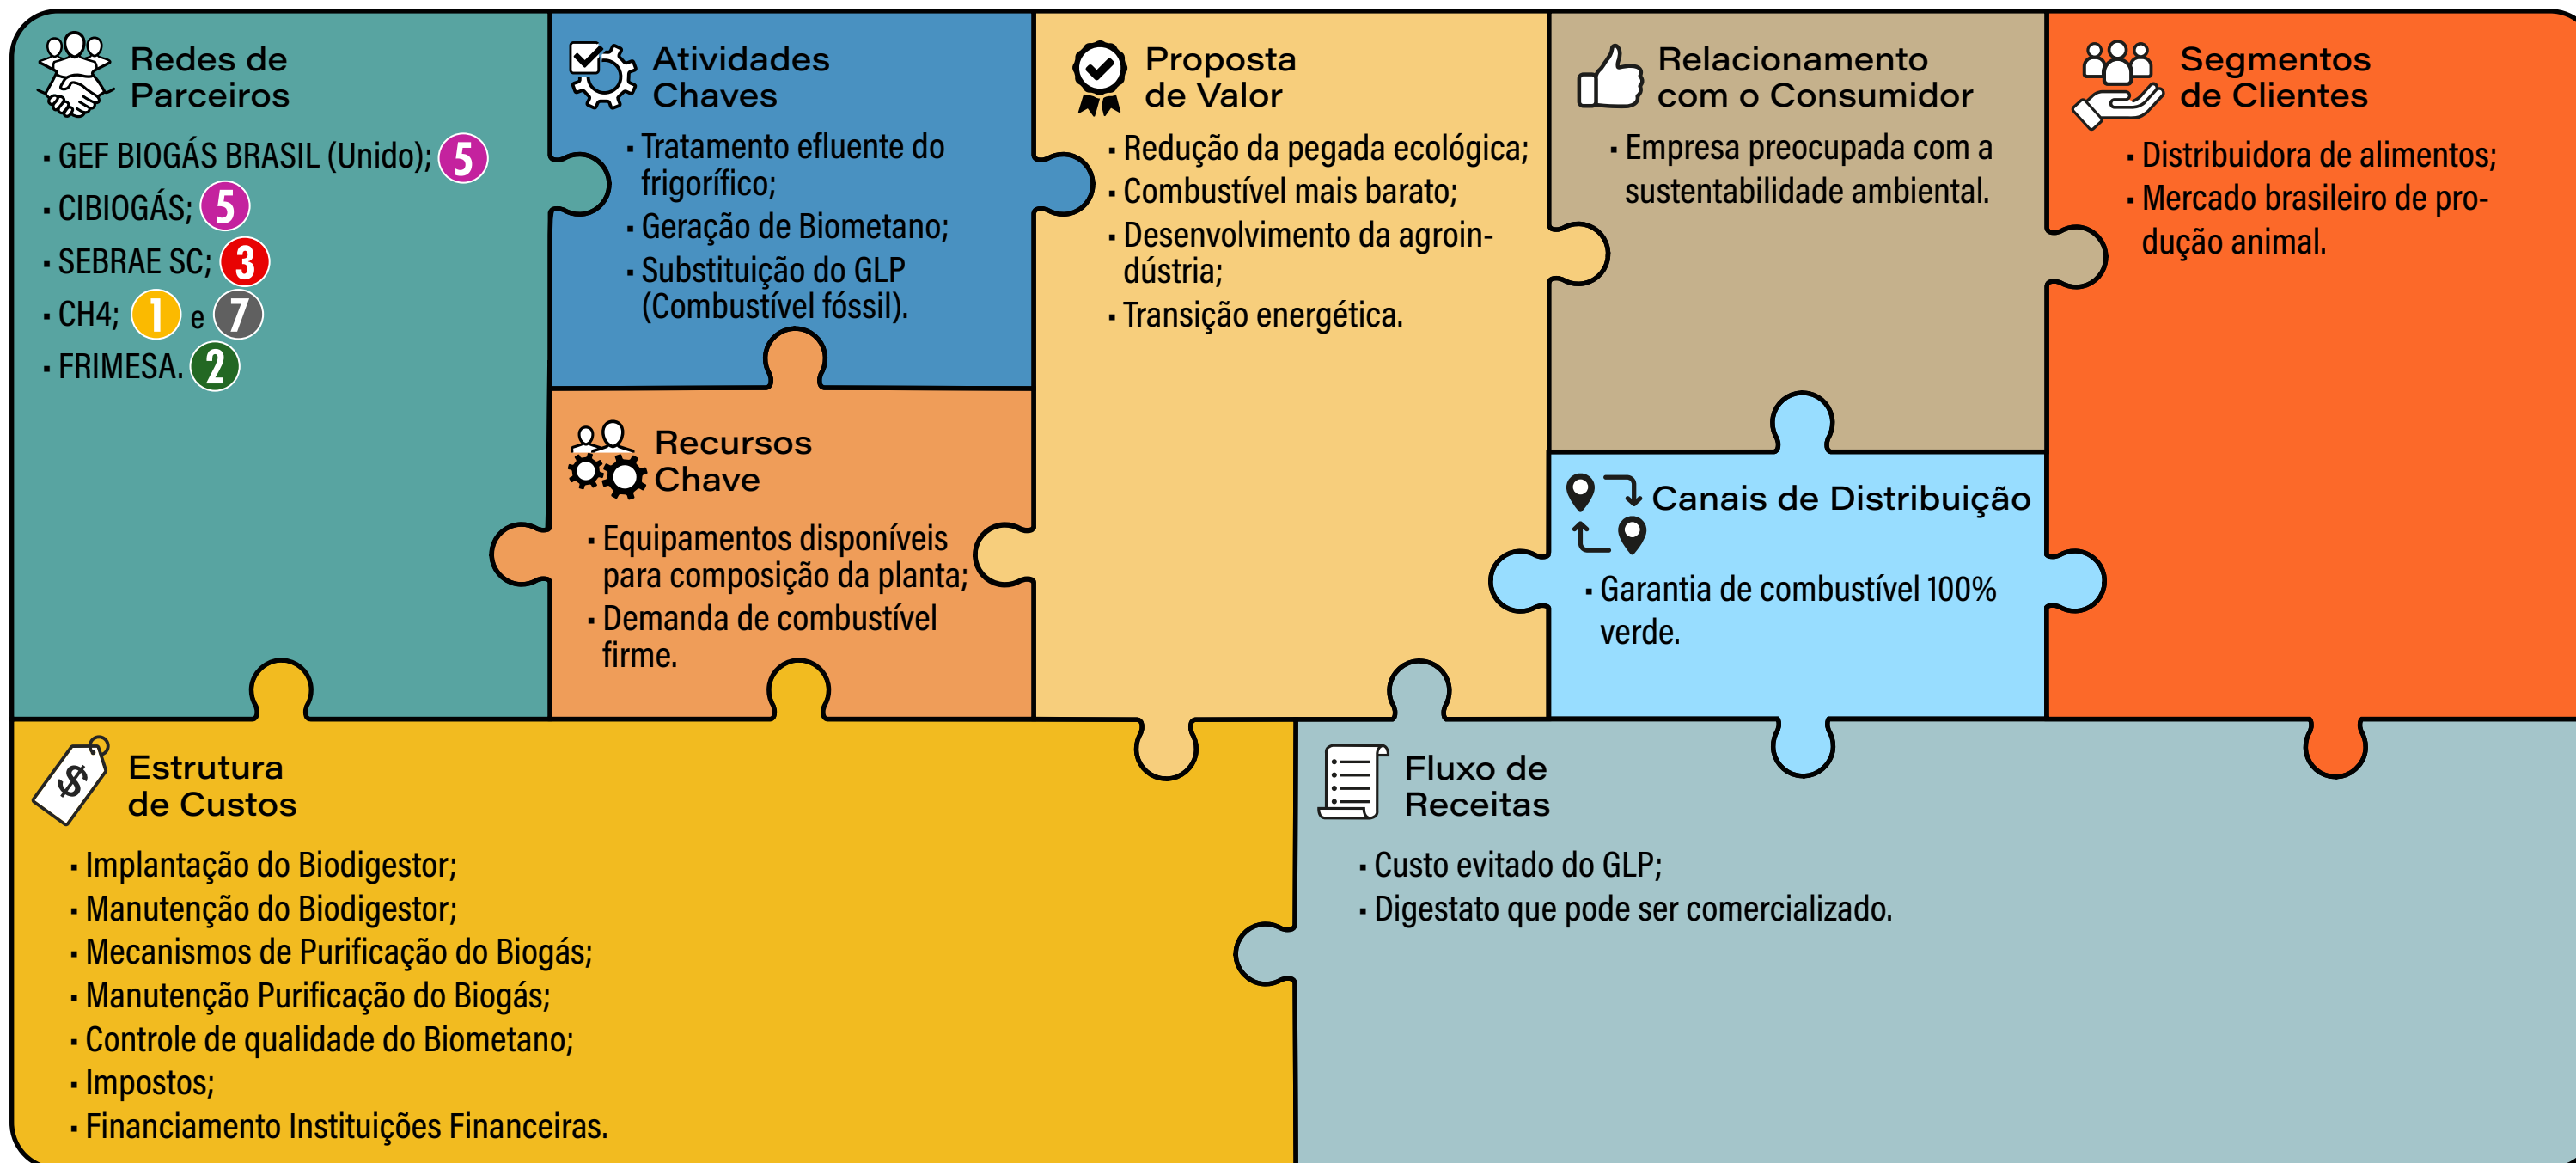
Redes de Parceiros

- GEF BIOGÁS BRASIL (Unido); 5
- CIBIOGÁS; 5
- SEBRAE SC; 3
- CH4; 1 e 7
- FRIMESA. 2

Atividades Chaves

- Tratamento efluente do frigorífico;
- Geração de Biometano;
- Substituição do GLP (Combustível fóssil).

Recursos Chave

- Equipamentos disponíveis para composição da planta;
- Demanda de combustível firme.

Proposta de Valor

- Redução da pegada ecológica;
- Combustível mais barato;
- Desenvolvimento da agroindústria;
- Transição energética.

Relacionamento com o Consumidor

- Empresa preocupada com a sustentabilidade ambiental.

Canais de Distribuição

- Garantia de combustível 100% verde.

Segmentos de Clientes

- Distribuidora de alimentos;
- Mercado brasileiro de produção animal.

Estrutura de Custos

- Implantação do Biodigestor;
- Manutenção do Biodigestor;
- Mecanismos de Purificação do Biogás;
- Manutenção Purificação do Biogás;
- Controle de qualidade do Biometano;
- Impostos;
- Financiamento Instituições Financeiras.

Fluxo de Receitas

- Custo evitado do GLP;
- Digestato que pode ser comercializado.